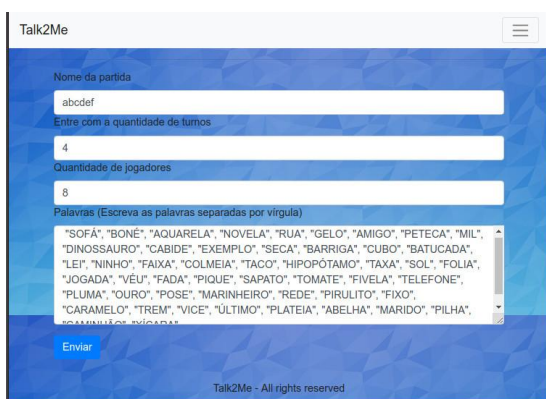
Talk2Me

Nome da partida

abcdef

Entre com a quantidade de turnos

4

Quantidade de jogadores

8

Palavras (Escreva as palavras separadas por vírgula)

"SOFÁ", "BONÉ", "AQUARELA", "NOVELA", "RUA", "GELO", "AMIGO", "PETECA", "MIL", "DINOSSAURO", "CABIDE", "EXEMPLO", "SECA", "BARRIGA", "CUBO", "BATUCADA", "LEI", "NINHO", "FAIXA", "COLMEIA", "TACO", "HIPOPÓTAMO", "TAXA", "SOL", "FOLIA", "JOGADA", "VÉU", "FADA", "PIQUE", "SAPATO", "TOMATE", "FIVELA", "TELEFONE", "PLUMA", "OURO", "POSE", "MARINHEIRO", "REDE", "PIRULITO", "FIXO", "CARAMELO", "TREM", "VICE", "ÚLTIMO", "PLATEIA", "ABELHA", "MARIDO", "PILHA", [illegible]

Enviar

Talk2Me - All rights reserved